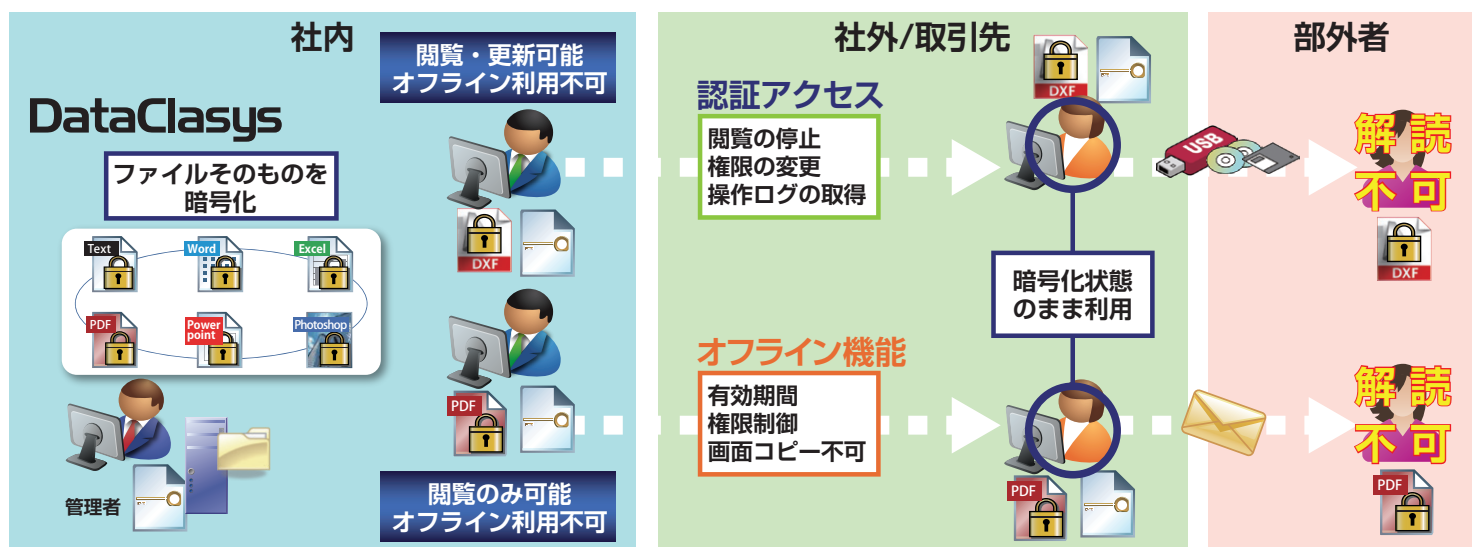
社内

閲覧・更新可能
オフライン利用不可

DataClasys

ファイルそのものを
暗号化

Text
Word
Excel
PDF
Power point
Photoshop

管理者

閲覧のみ可能
オフライン利用不可

DXF
PDF

社外/取引先

DXF

認証アクセス

閲覧の停止
権限の変更
操作ログの取得

暗号化状態
のまま利用

オフライン機能

有効期間
権限制御
画面コピー不可

PDF

USB

部外者

解読
不可

DXF

解読
不可

PDF